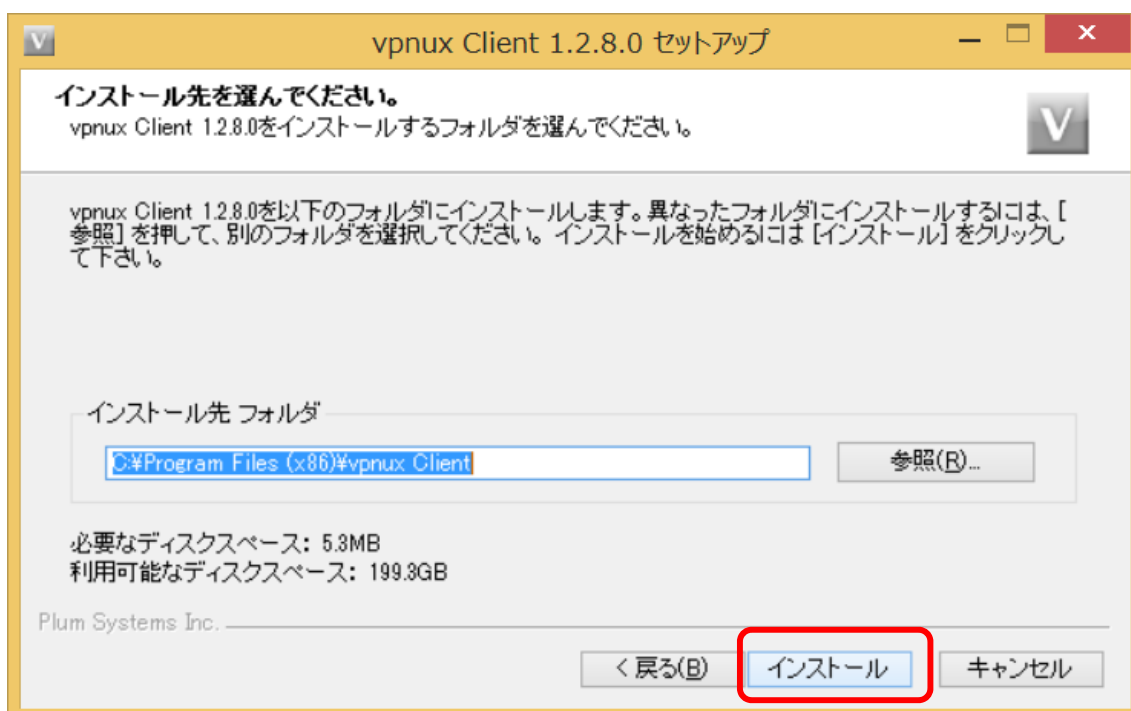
vpnux Client 1.2.8.0 セットアップ

インストール先を選んでください。
vpnux Client 1.2.8.0をインストールするフォルダを選んでください。

vpnux Client 1.2.8.0を以下のフォルダにインストールします。異なったフォルダにインストールするには、[参照] を押して、別のフォルダを選択してください。 インストールを始めるには [インストール] をクリックして下さい。

インストール先 フォルダ

C:¥Program Files (x86)¥vpnux Client

参照(R)...

必要なディスクスペース: 5.3MB
利用可能なディスクスペース: 199.3GB

Plum Systems Inc.

< 戻る(B)

インストール

キャンセル